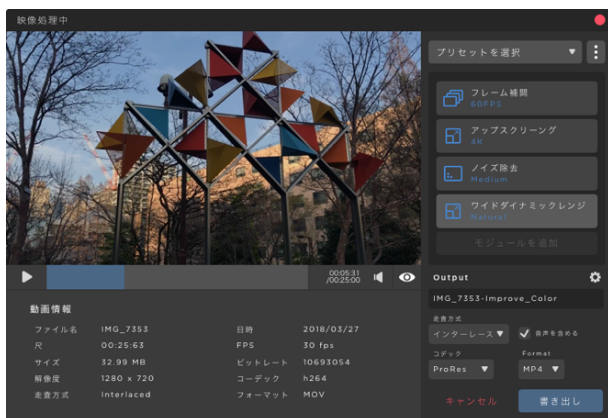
映像処理中

プリセットを選択

フレーム補間
60FPS

アップスクリーング
4K

ノイズ除去
Medium

ワイドダイナミックレンジ
Natural

モジュールを追加

00:05:31
/00:25:00

Output

IMG_7353-Improve_Color

走査方式
インターレース

音声を含める

コデック
ProRes

Format
MP4

キャンセル

書き出し

動画情報

| | | | |
|---|---|---|---|
| ファイル名 | IMG_7353 | 日時 | 2018/03/27 |
| 尺 | 00:25:63 | FPS | 30 fps |
| サイズ | 32.99 MB | ビットレート | 10693054 |
| 解像度 | 1280 × 720 | コーデック | h264 |
| 走査方式 | Interlaced | フォーマット | MOV |